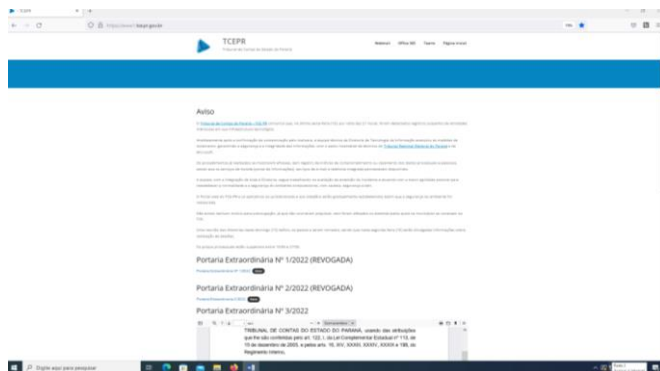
TCEPR
Tribunal de Contas do Estado do Paraná

Webmail Office 365 Teams Página Inicial

Aviso

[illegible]

Portaria Extraordinária Nº 1/2022 (REVOGADA)

Portaria Extraordinária Nº 2/2022 (REVOGADA)

Portaria Extraordinária Nº 3/2022

TRIBUNAL DE CONTAS DO ESTADO DO PARANÁ, usando das atribuições que lhe são conferidas pelo art. 122, I, da Lei Complementar Estadual nº 113, de 15 de dezembro de 2005, e pelos arts. 15, XIV, XXXIII, XXXIV, XXXIX e 188, do Regimento Interno,

Digite aqui para pesquisar